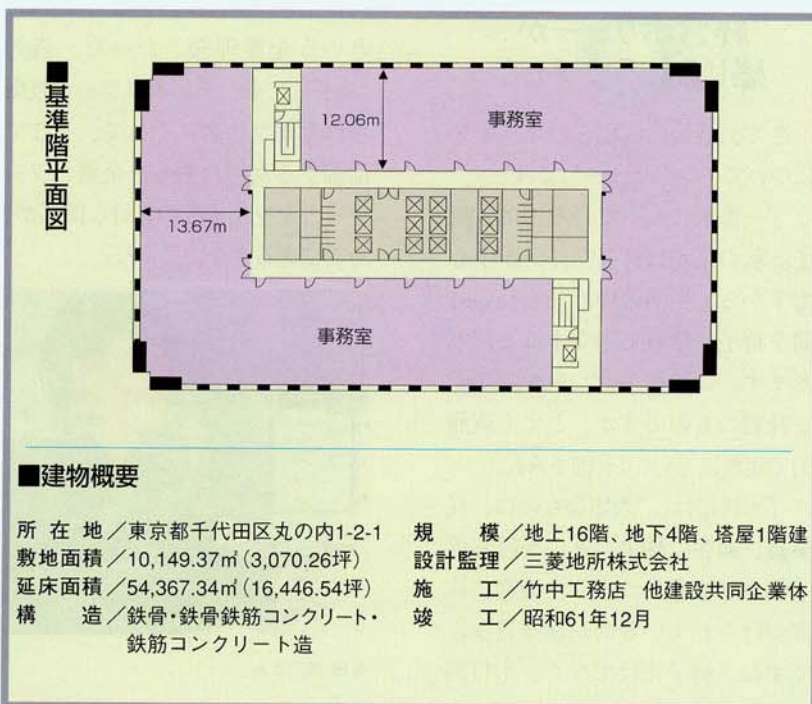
■基準階平面図

12.06m

事務室

13.67m

事務室

■建物概要

所在地／東京都千代田区丸の内1-2-1
敷地面積／10,149.37㎡（3,070.26坪）
延床面積／54,367.34㎡（16,446.54坪）
構造／鉄骨・鉄骨鉄筋コンクリート・鉄筋コンクリート造

規模／地上16階、地下4階、塔屋1階建
設計監理／三菱地所株式会社
施工／竹中工務店 他建設共同企業体
竣工／昭和61年12月